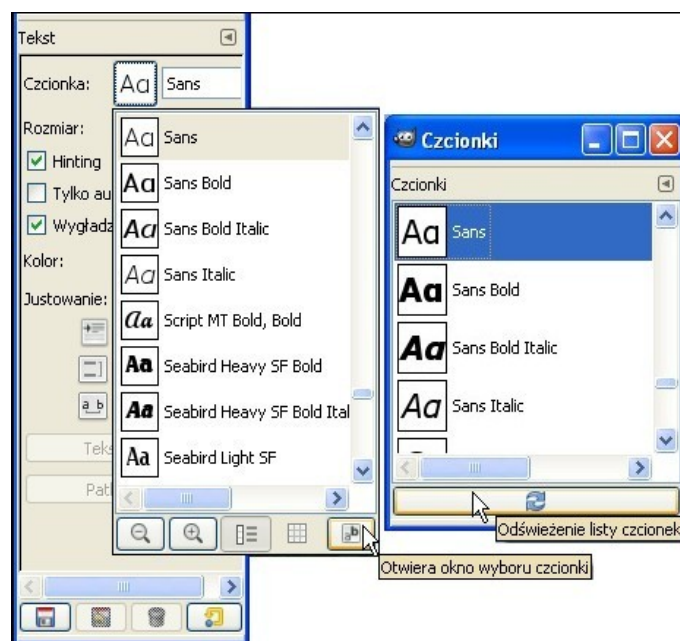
Tekst

Czcionka: Aa Sans

Rozmiar:

Hinting

Tylko au

Wygładz

Kolor:

Justowanie:

a b

Teks

Pat

Aa Sans

Aa Sans Bold

Aa Sans Bold Italic

Aa Sans Italic

Aa Script MT Bold, Bold

Aa Seabird Heavy SF Bold

Aa Seabird Heavy SF Bold Ital

Aa Seabird Light SF

Otwiera okno wyboru czcionki

Czcionki

Czcionki

Aa Sans

Aa Sans Bold

Aa Sans Bold Italic

Aa Sans Italic

Odświeżenie listy czcionek